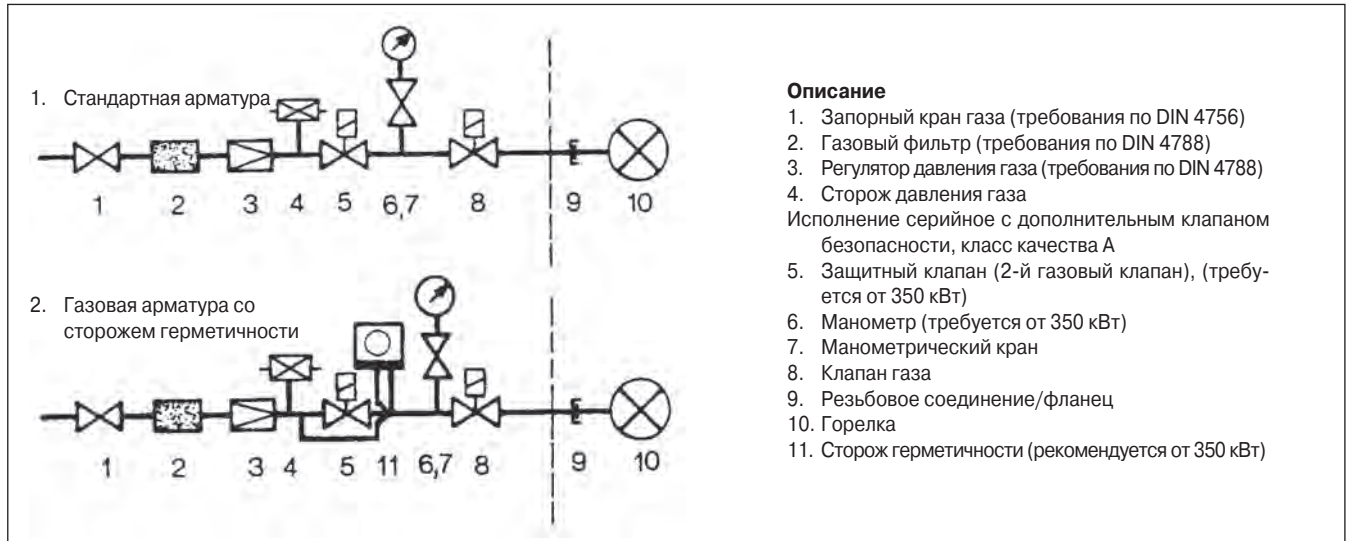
1. Стандартная арматура

1 2 3 4 5 6,7 8 9 10

2. Газовая арматура со сторожем герметичности

1 2 3 4 5 11 6,7 8 9 10

**Описание**
1. Запорный кран газа (требования по DIN 4756)
2. Газовый фильтр (требования по DIN 4788)
3. Регулятор давления газа (требования по DIN 4788)
4. Сторож давления газа
Исполнение серийное с дополнительным клапаном безопасности, класс качества А
5. Защитный клапан (2-й газовый клапан), (требуется от 350 кВт)
6. Манометр (требуется от 350 кВт)
7. Манометрический кран
8. Клапан газа
9. Резьбовое соединение/фланец
10. Горелка
11. Сторож герметичности (рекомендуется от 350 кВт)